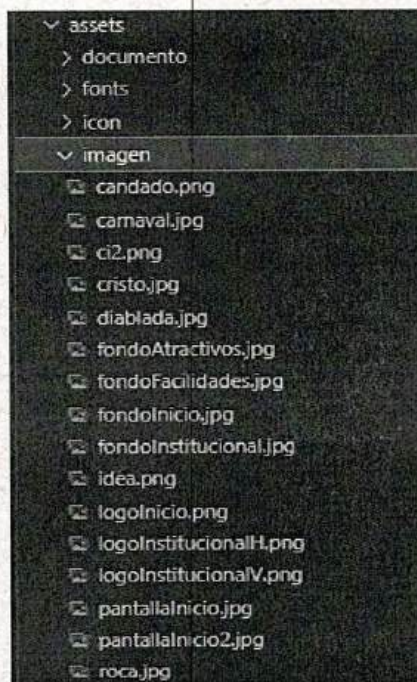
∨ assets
> documento
> fonts
> icon
∨ imagen
candado.png
carnaval.jpg
ci2.png
cristo.jpg
diablada.jpg
fondoAtractivos.jpg
fondoFacilidades.jpg
fondoInicio.jpg
fondoInstitucional.jpg
idea.png
logoInicio.png
logoInstitucionalH.png
logoInstitucionalV.png
pantallaInicio.jpg
pantallaInicio2.jpg
roca.jpg